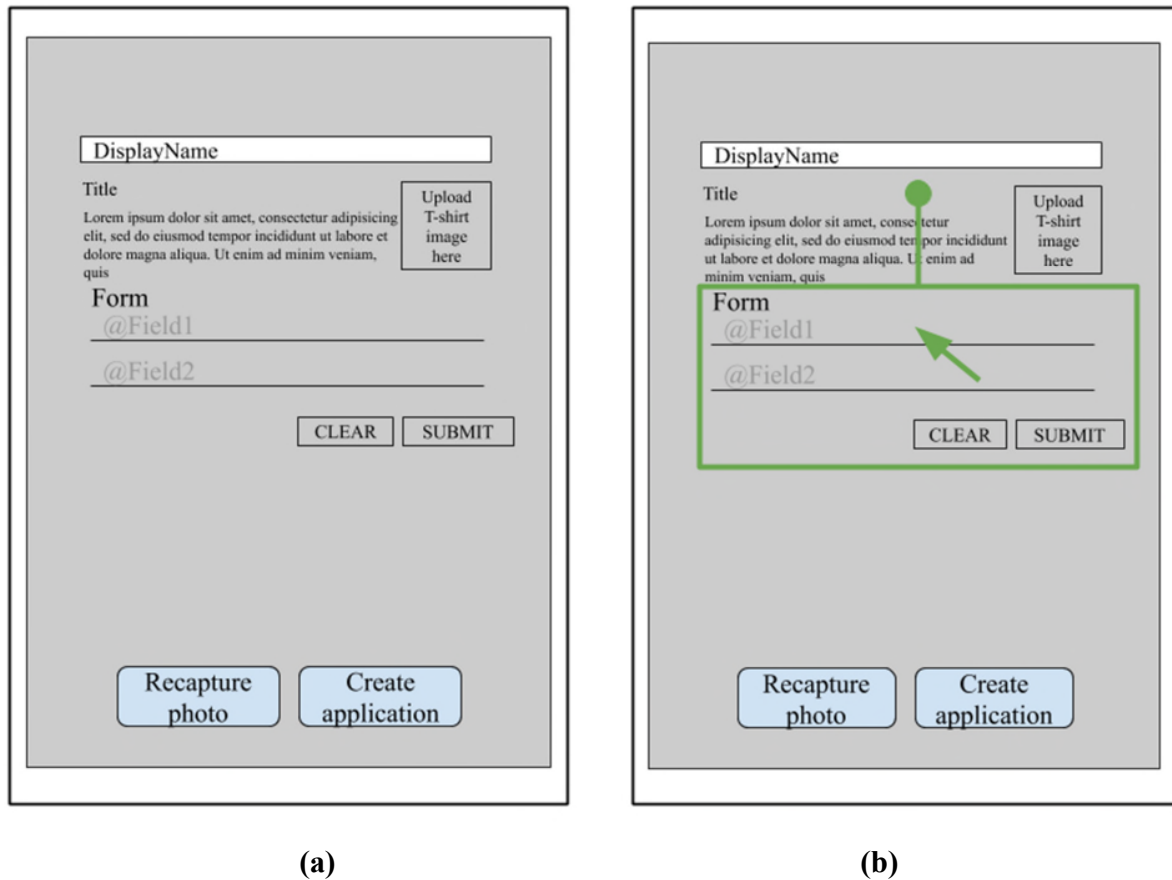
DisplayName

Title

Lorem ipsum dolor sit amet, consectetur adipisicing elit, sed do eiusmod tempor incididunt ut labore et dolore magna aliqua. Ut enim ad minim veniam, quis

Upload T-shirt image here

Form

@Field1

@Field2

CLEAR SUBMIT

Recapture photo

Create application

(a)

DisplayName

Title

Lorem ipsum dolor sit amet, consectetur adipisicing elit, sed do eiusmod tempor incididunt ut labore et dolore magna aliqua. Ut enim ad minim veniam, quis

Upload T-shirt image here

Form

@Field1

@Field2

CLEAR SUBMIT

Recapture photo

Create application

(b)